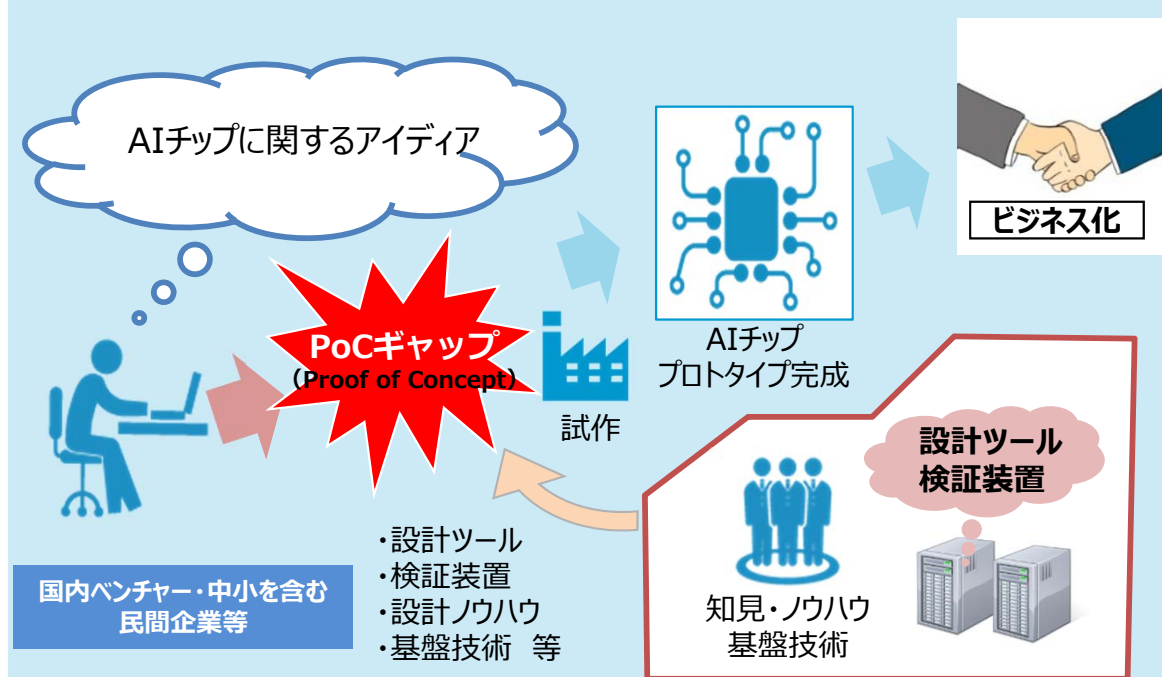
AIチップに関するアイディア

PoCギャップ
（Proof of Concept）

試作

AIチップ
プロトタイプ完成

ビジネス化

国内ベンチャー・中小を含む
民間企業等

・設計ツール
・検証装置
・設計ノウハウ
・基盤技術　等

設計ツール
検証装置

知見・ノウハウ
基盤技術